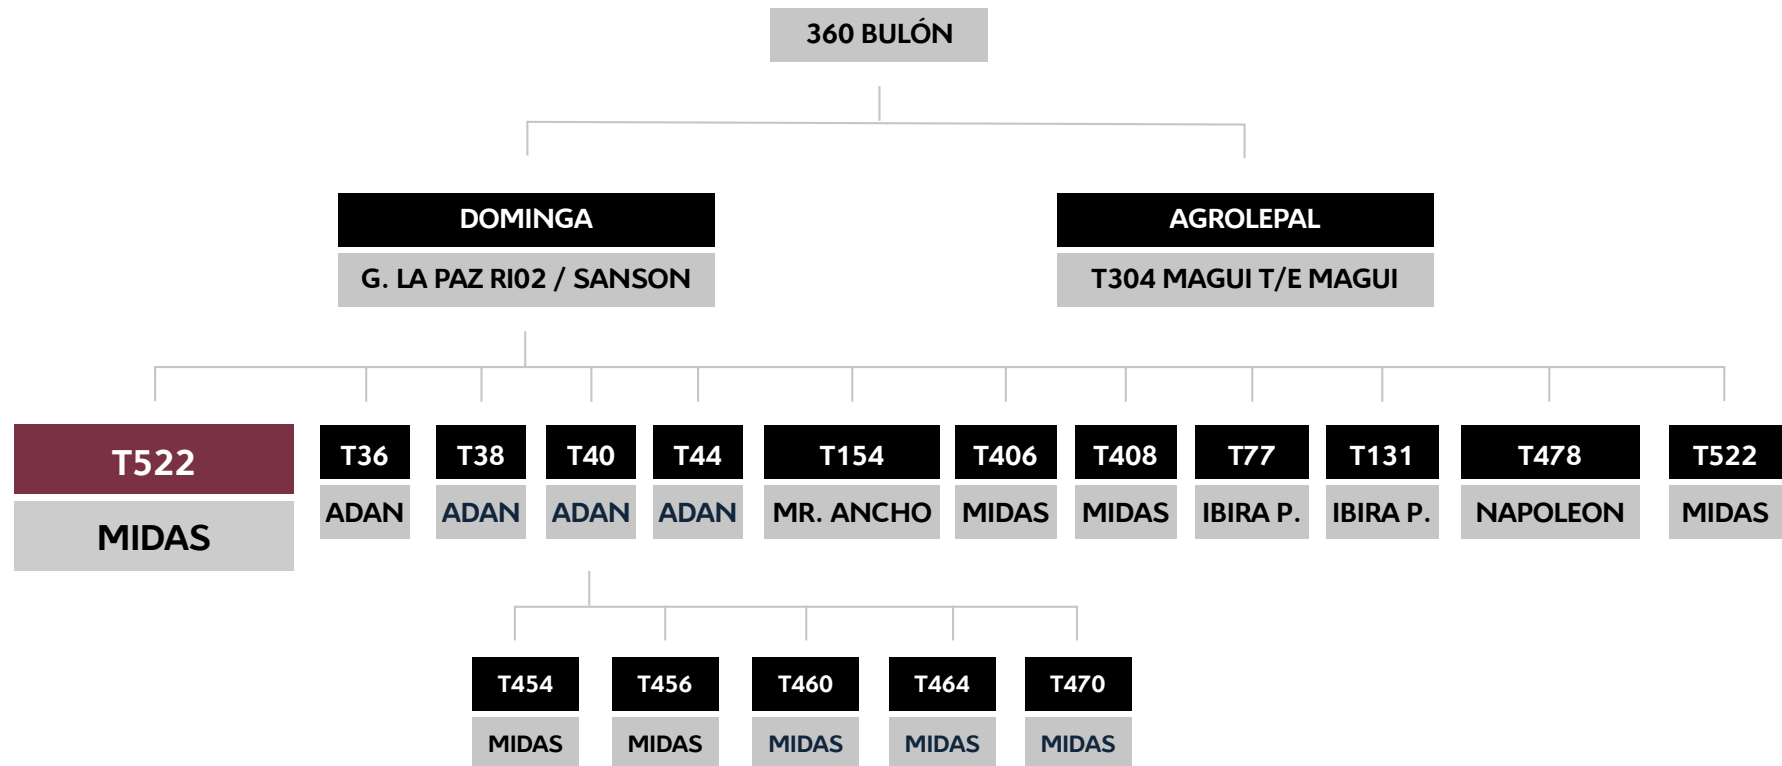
360 BULÓN

DOMINGA
G. LA PAZ RI02 / SANSON

AGROLEPAL
T304 MAGUI T/E MAGUI

T522
MIDAS

T36
ADAN

T38
ADAN

T40
ADAN

T44
ADAN

T154
MR. ANCHO

T406
MIDAS

T408
MIDAS

T77
IBIRA P.

T131
IBIRA P.

T478
NAPOLEON

T522
MIDAS

T454
MIDAS

T456
MIDAS

T460
MIDAS

T464
MIDAS

T470
MIDAS